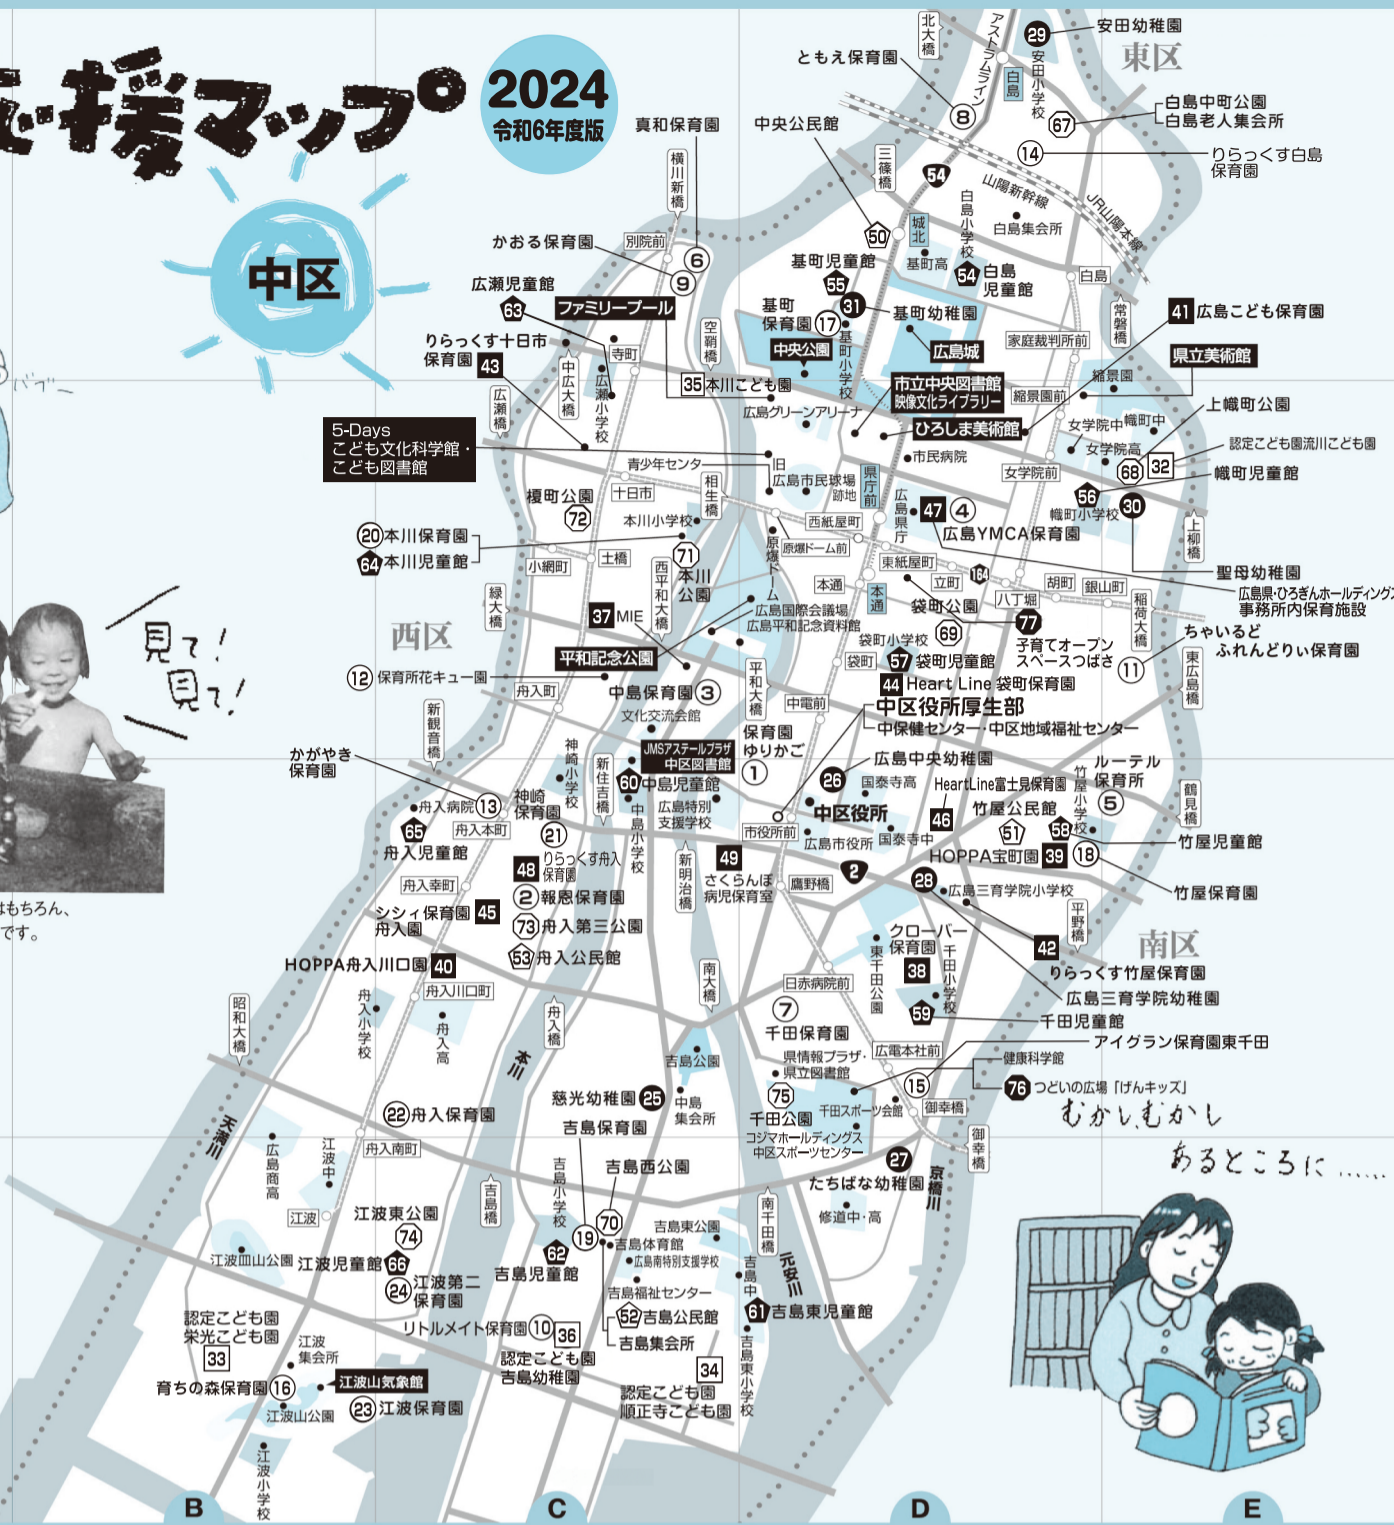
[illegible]援マップ
2024
令和6年度版
中区
見て！見て！
はもちろん、
です。
むかしむかし
あるところに……
東区
西区
南区
真和保育園
横川新橋
かおる保育園
別院前
6
9
広瀬児童館
63
ファミリープール
りらっくす十日市保育園
43
寺町
中広大橋
広瀬小学校
広瀬橋
5-Days こども文化科学館・こども図書館
空鞘橋
35 本川こども園
中央公民館
三篠橋
50
54
ともえ保育園
8
北大橋
アストラムライン
白島
29 安田幼稚園
安田小学校
67 白島中町公園 白島老人集会所
14 りらっくす白島保育園
山陽新幹線
JR山陽本線
白島集会所
白島小学校
城北
基町高
54 白島児童館
白島
基町児童館
55
基町保育園 17
31
基町幼稚園
中央公園
基町小学校
広島城
家庭裁判所前
常盤橋
41 広島こども保育園
県立美術館
縮景園
市立中央図書館 映像文化ライブラリー
ひろしま美術館
縮景園前
広島グリーンアリーナ
上幟町公園
女学院中
幟町中
女学院高
認定こども園流川こども園
68
32
幟町児童館
市民病院
女学院前
56
30
幟町小学校
上柳橋
青少年センター
旧広島市民球場跡地
県庁前
十日市
榎町公園
72
本川小学校
相生橋
紙屋町
広島県庁
47 4 広島YMCA保育園
20 本川保育園
64 本川児童館
71 本川公園
原爆ドーム前
原爆ドーム
小網町
土橋
東紙屋町
164
胡町
銀山町
聖母幼稚園
広島県・ひろぎんホールディングス事務所内保育施設
本通
立町
八丁堀
緑大橋
西平和大橋
37 MIE
広島国際会議場
広島平和記念資料館
本通
袋町公園
69
77
稲荷大橋
ちゃいるどふれんどりぃ保育園
袋町小学校
子育てオープンスペースつばさ
11
平和記念公園
袋町
57 袋町児童館
東広島橋
12 保育所花キュー園
舟入町
中島保育園 3
平和大橋
44 Heart Line 袋町保育園
文化交流会館
中電前
中区役所厚生部
中保健センター・中区地域福祉センター
新観音橋
かがやき保育園
神崎小学校
JMSアステールプラザ 中区図書館
保育園ゆりかご 1
広島中央幼稚園
ルーテル保育所
60 中島児童館
新住吉橋
26
国泰寺高
HeartLine富士見保育園
竹屋小学校
5
鶴見橋
舟入病院 13
神崎保育園
広島特別支援学校
中区役所
竹屋公民館
65
舟入本町
21
中島小学校
市役所前
広島市役所
国泰寺中
46
51
58
18
竹屋児童館
舟入児童館
48 りらっくす舟入保育園
新明治橋
49
2
HOPPA宝町園 39
竹屋保育園
舟入幸町
2 報恩保育園
さくらんぼ病児保育室
鷹野橋
28
広島三育学院小学校
シシィ保育園 舟入園
45
73 舟入第三公園
クローバー保育園
平野橋
53 舟入公民館
東千田公園
38
千田小学校
42
りらっくす竹屋保育園
HOPPA舟入川口園
40
舟入川口町
南大橋
日赤病院前
59
広島三育学院幼稚園
千田児童館
昭和大橋
舟入小学校
舟入高
舟入橋
7 千田保育園
広電本社前
アイグラン保育園東千田
吉島公園
県情報プラザ・県立図書館
健康科学館
本川
75
15
76 つどいの広場「げんキッズ」
中島集会所
千田公園
千田スポーツ会館
御幸橋
慈光幼稚園
25
コジマホールディングス中区スポーツセンター
22 舟入保育園
吉島保育園
天満川
広島商高
江波中
舟入南町
御幸橋
27
たちばな幼稚園
京橋川
吉島西公園
江波
江波東公園
74
吉島橋
吉島小学校
19
70
吉島東公園
吉島体育館
広島南特別支援学校
修道中・高
南千田橋
江波皿山公園
江波児童館 66
24 江波第二保育園
62 吉島児童館
吉島福祉センター
吉島中
元安川
61 吉島東児童館
認定こども園 栄光こども園
33
江波集会所
リトルメイト保育園 10 36
52 吉島公民館
吉島集会所
認定こども園 吉島幼稚園
34
吉島東小学校
育ちの森保育園 16
江波山気象館
23 江波保育園
江波山公園
認定こども園 順正寺こども園
江波小学校
B
C
D
E